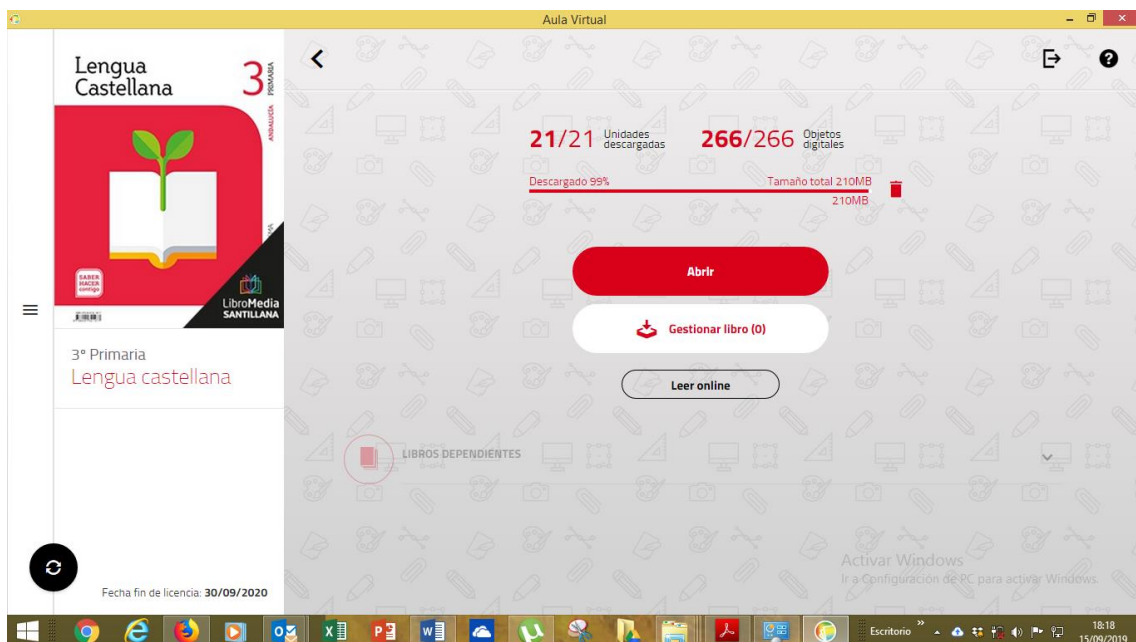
Aula Virtual

Lengua Castellana 3 PRIMARIA ANDALUCÍA

SABER HACER contigo

LibroMedia SANTILLANA

3º Primaria
Lengua castellana

Fecha fin de licencia: 30/09/2020

21/21 Unidades descargadas

266/266 Objetos digitales

Descargado 99%

Tamaño total 210MB

210MB

Abrir

Gestionar libro (0)

Leer online

LIBROS DEPENDIENTES

Activar Windows
Ir a Configuración de PC para activar Windows.

Escritorio

18:18
15/09/2019